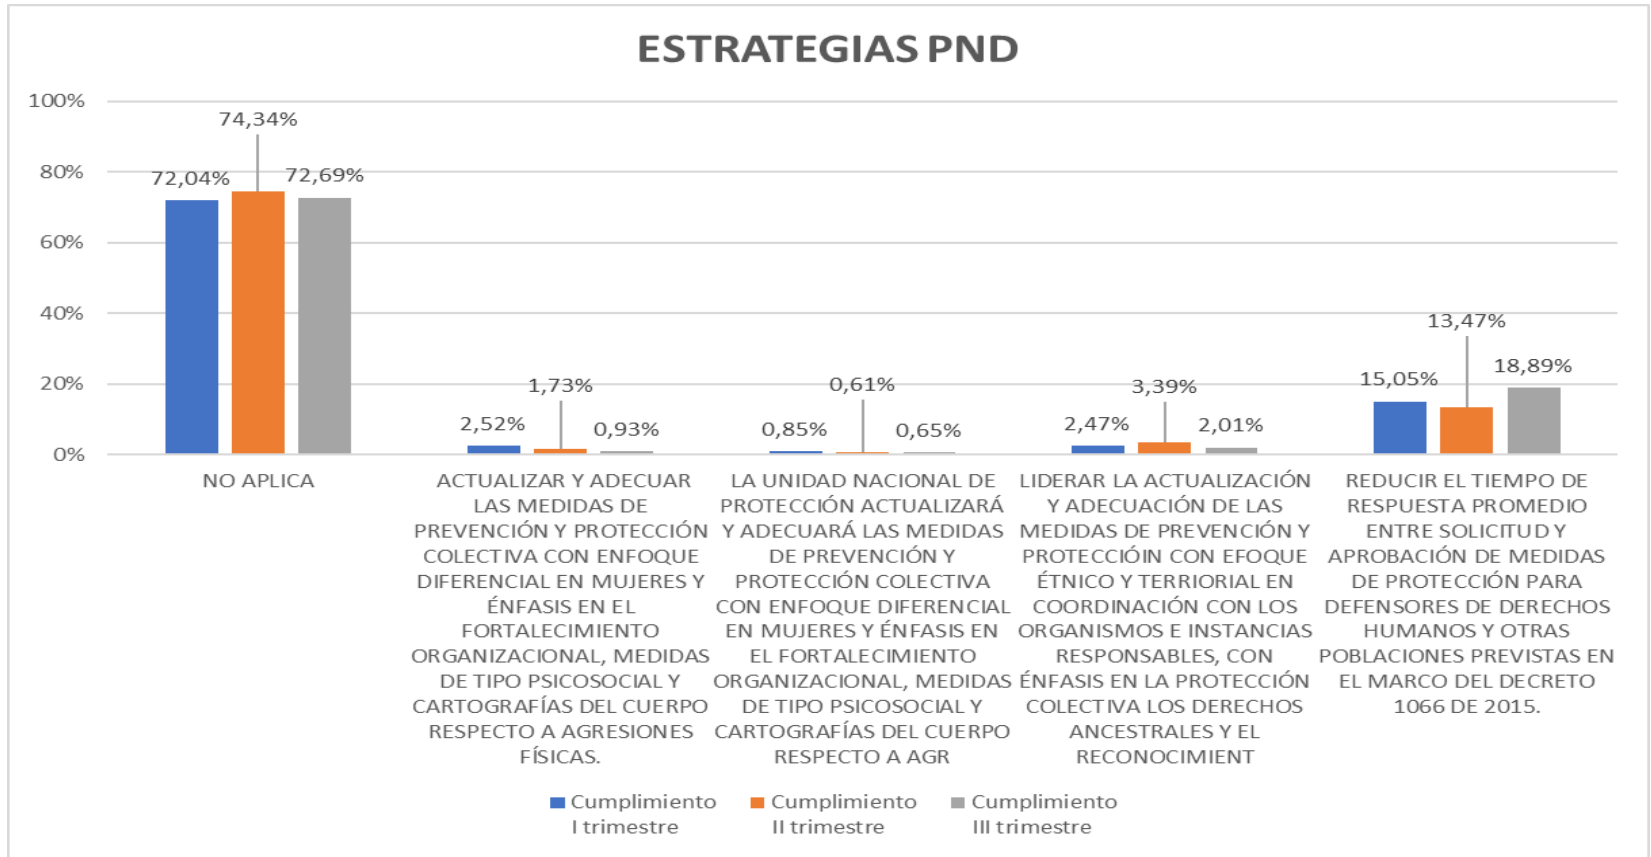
ESTRATEGIAS PND

100%
80%
60%
40%
20%
0%

72,04%
74,34%
72,69%
2,52%
1,73%
0,93%
0,85%
0,61%
0,65%
2,47%
3,39%
2,01%
15,05%
13,47%
18,89%

NO APLICA

ACTUALIZAR Y ADECUAR LAS MEDIDAS DE PREVENCIÓN Y PROTECCIÓN COLECTIVA CON ENFOQUE DIFERENCIAL EN MUJERES Y ÉNFASIS EN EL FORTALECIMIENTO ORGANIZACIONAL, MEDIDAS DE TIPO PSICOSOCIAL Y CARTOGRAFÍAS DEL CUERPO RESPECTO A AGRESIONES FÍSICAS.

LA UNIDAD NACIONAL DE PROTECCIÓN ACTUALIZARÁ Y ADECUARÁ LAS MEDIDAS DE PREVENCIÓN Y PROTECCIÓN COLECTIVA CON ENFOQUE DIFERENCIAL EN MUJERES Y ÉNFASIS EN EL FORTALECIMIENTO ORGANIZACIONAL, MEDIDAS DE TIPO PSICOSOCIAL Y CARTOGRAFÍAS DEL CUERPO RESPECTO A AGR

LIDERAR LA ACTUALIZACIÓN Y ADECUACIÓN DE LAS MEDIDAS DE PREVENCIÓN Y PROTECCIÓIN CON EFOQUE ÉTNICO Y TERRIORIAL EN COORDINACIÓN CON LOS ORGANISMOS E INSTANCIAS RESPONSABLES, CON ÉNFASIS EN LA PROTECCIÓN COLECTIVA LOS DERECHOS ANCESTRALES Y EL RECONOCIMIENT

REDUCIR EL TIEMPO DE RESPUESTA PROMEDIO ENTRE SOLICITUD Y APROBACIÓN DE MEDIDAS DE PROTECCIÓN PARA DEFENSORES DE DERECHOS HUMANOS Y OTRAS POBLACIONES PREVISTAS EN EL MARCO DEL DECRETO 1066 DE 2015.

Cumplimiento I trimestre
Cumplimiento II trimestre
Cumplimiento III trimestre